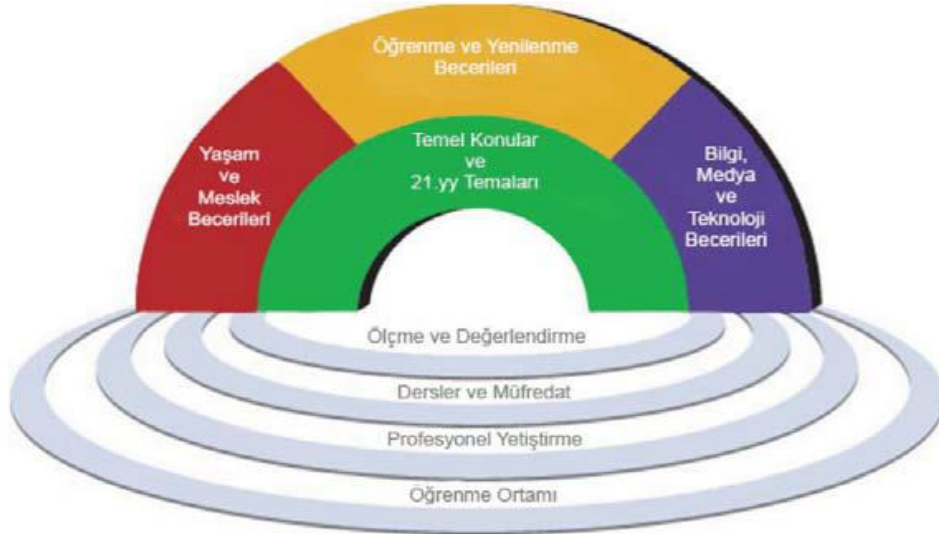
Öğrenme ve Yenilenme Becerileri

Yaşam ve Meslek Becerileri

Temel Konular ve 21.yy Temaları

Bilgi, Medya ve Teknoloji Becerileri

Ölçme ve Değerlendirme

Dersler ve Müfredat

Profesyonel Yetiştirme

Öğrenme Ortamı